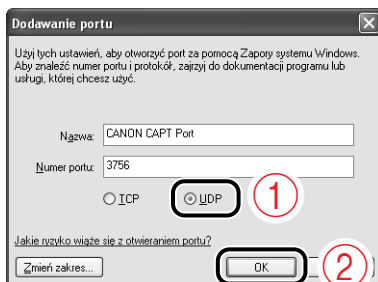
Dodawanie portu

Użyj tych ustawień, aby otworzyć port za pomocą Zapory systemu Windows. Aby znaleźć numer portu i protokół, zajrzyj do dokumentacji programu lub usługi, której chcesz użyć.

Nazwa: CANON CAPT Port

Numer portu: 3756

TCP

UDP

1

Jakie ryzyko wiąże się z otwieraniem portu?

Zmień zakres...

OK

2